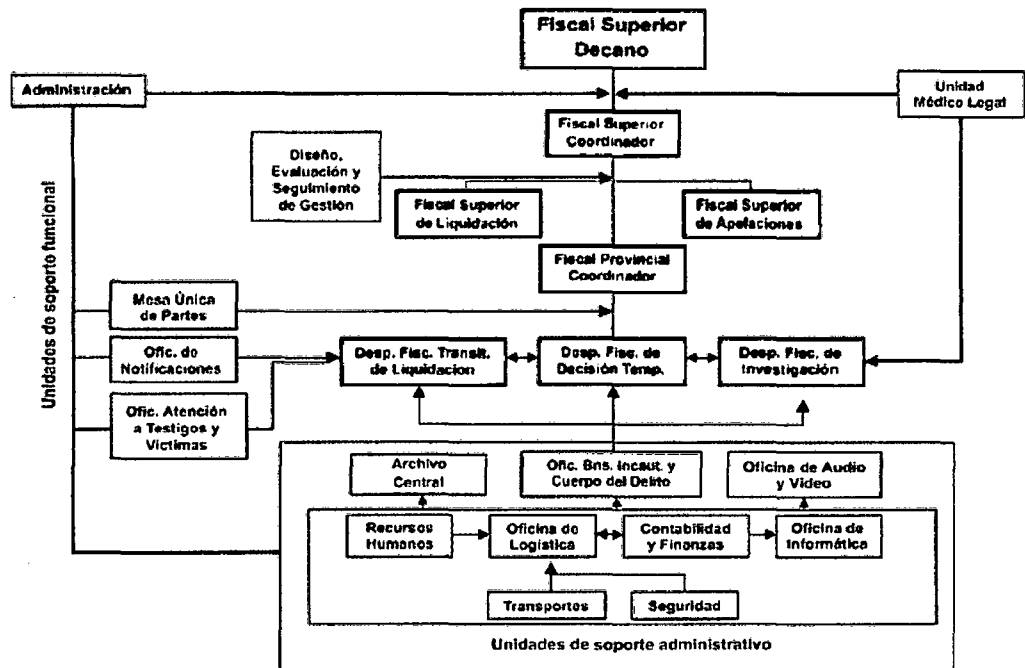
Fiscal Superior Decano

Administración

Unidad Médico Legal

Fiscal Superior Coordinador

Diseño, Evaluación y Seguimiento de Gestión

Fiscal Superior de Liquidación

Fiscal Superior de Apelaciones

Fiscal Provincial Coordinador

Unidades de soporte funcional

Mesa Única de Partes

Ofic. de Notificaciones

Ofic. Atención a Testigos y Victimas

Desp. Fisc. Transit. de Liquidacion

Desp. Fisc. de Decisión Temp.

Desp. Fisc. de Investigación

Archivo Central

Ofic. Bns. Incaut. y Cuerpo del Delito

Oficina de Audio y Video

Recursos Humanos

Oficina de Logística

Contabilidad y Finanzas

Oficina de Informática

Transportes

Seguridad

Unidades de soporte administrativo